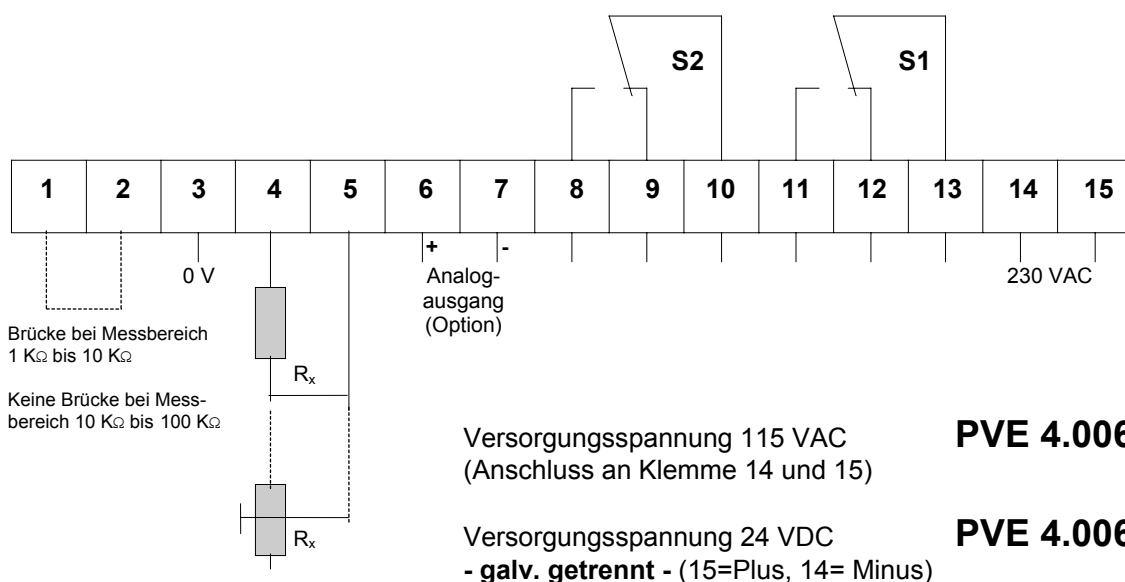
S2

S1

| 1 | 2 | 3 | 4 | 5 | 6 | 7 | 8 | 9 | 10 | 11 | 12 | 13 | 14 | 15 |
|---|---|---|---|---|---|---|---|---|---|---|---|---|---|---|

0 V

+ -

Analogausgang (Option)

230 VAC

Brücke bei Messbereich 1 K$\Omega$ bis 10 K$\Omega$

Keine Brücke bei Messbereich 10 K$\Omega$ bis 100 K$\Omega$

$R_x$

$R_x$

Versorgungsspannung 115 VAC (Anschluss an Klemme 14 und 15)

**PVE 4.006**

Versorgungsspannung 24 VDC **- galv. getrennt -** (15=Plus, 14= Minus)

**PVE 4.006**